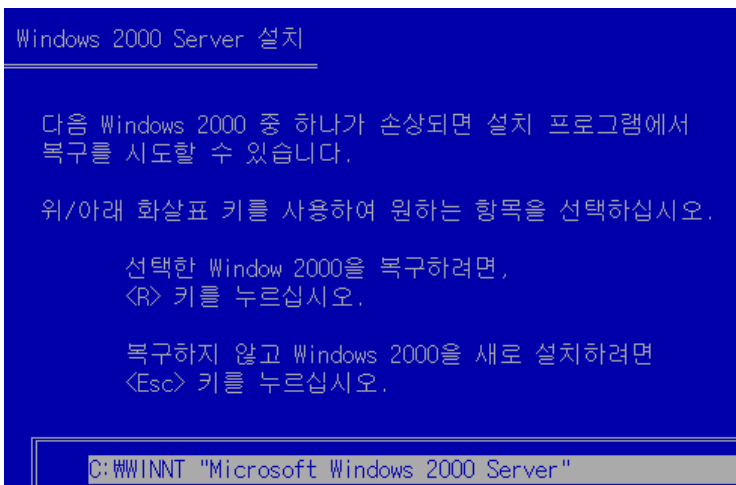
Windows 2000 Server 설치

다음 Windows 2000 중 하나가 손상되면 설치 프로그램에서 복구를 시도할 수 있습니다.

위/아래 화살표 키를 사용하여 원하는 항목을 선택하십시오.

선택한 Window 2000을 복구하려면, <R> 키를 누르십시오.

복구하지 않고 Windows 2000을 새로 설치하려면 <Esc> 키를 누르십시오.

C:₩WINNT "Microsoft Windows 2000 Server"